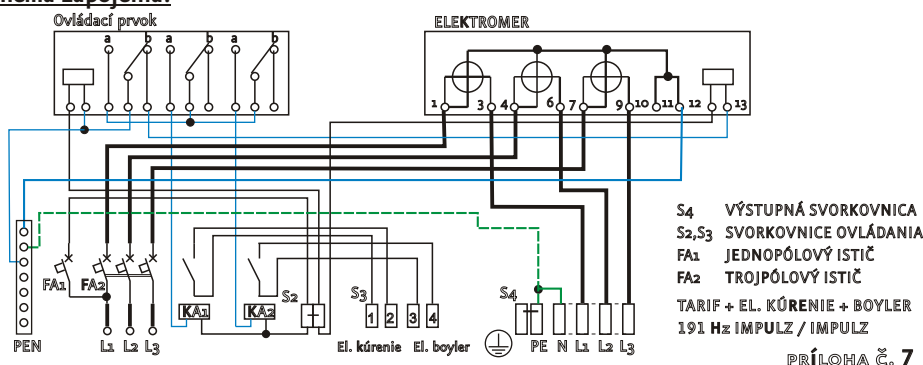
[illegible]

Ovládací prvok

a b a b a b

ELEKTROMER

1 3 4 6 7 9 10 11 12 13

FA1 FA2

KA1 KA2 S2

S3 1 2 3 4

S4

PEN L1 L2 L3 El. kúrenie El. boyler PE N L1 L2 L3

S4 VÝSTUPNÁ SVORKOVNICA
S2,S3 SVORKOVNICE OVLÁDANIA
FA1 JEDNOPÓLOVÝ ISTIČ
FA2 TROJPÓLOVÝ ISTIČ

TARIF + EL. KÚRENIE + BOYLER
191 Hz IMPULZ / IMPULZ

PRÍLOHA Č. 7